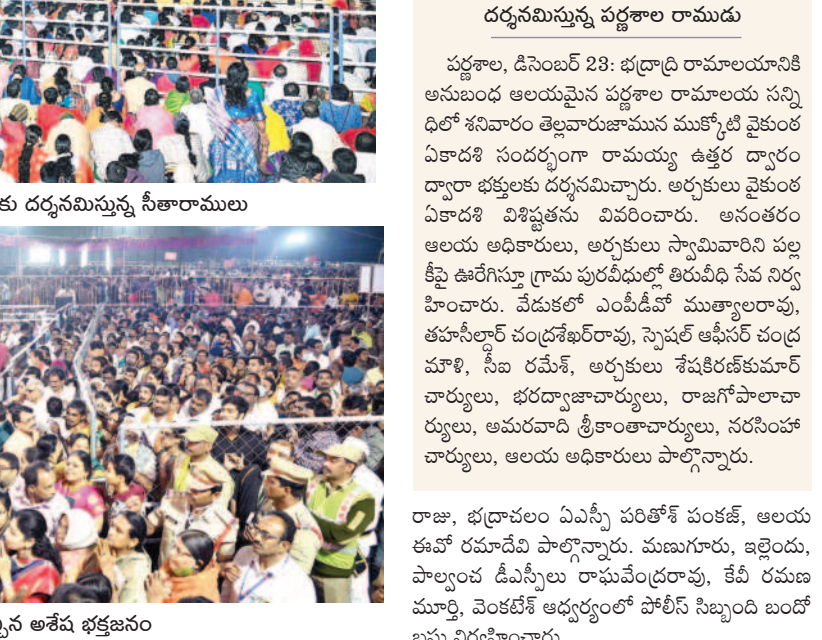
కు దర్శనమిస్తున్న సీతారాములు

స్తున్న అశేష భక్తజనం

దర్శనమిస్తున్న పర్ణశాల రాముడు

పర్ణశాల, డిసెంబర్ 23: భద్రాద్రి రామాలయానికి అనుబంధ ఆలయమైన పర్ణశాల రామాలయ సన్నిధిలో శనివారం తెల్లవారుజామున ముక్కోటి వైకుంఠ ఏకాదశి సందర్భంగా రామయ్య ఉత్తర ద్వారం ద్వారా భక్తులకు దర్శనమిచ్చారు. అర్చకులు వైకుంఠ ఏకాదశి విశిష్టతను వివరించారు. అనంతరం ఆలయ అధికారులు, అర్చకులు స్వామివారిని పల్లకీపై ఊరేగిస్తూ గ్రామ పురవీధుల్లో తిరువీధి సేవ నిర్వహించారు. వేడుకలో ఎంపీడీవో ముత్యాలరావు, తహసీల్దార్ చంద్రశేఖర్‌రావు, స్పెషల్ ఆఫీసర్ చంద్రమౌళి, సీఐ రమేశ్, అర్చకులు శేషకిరణ్‌కుమార్ చార్యులు, భరద్వాజాచార్యులు, రాజగోపాలాచార్యులు, అమరవాది శ్రీకాంతాచార్యులు, నరసింహాచార్యులు, ఆలయ అధికారులు పాల్గొన్నారు.

రాజు, భద్రాచలం ఏఎస్పీ పరితోశ్ పంకజ్, ఆలయ ఈవో రమాదేవి పాల్గొన్నారు. మణుగూరు, ఇల్లెందు, పాల్వంచ డీఎస్పీలు రాఘవేంద్రరావు, కేవీ రమణమూర్తి, వెంకటేశ్ ఆధ్వర్యంలో పోలీస్ సిబ్బంది బందోబస్తు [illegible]